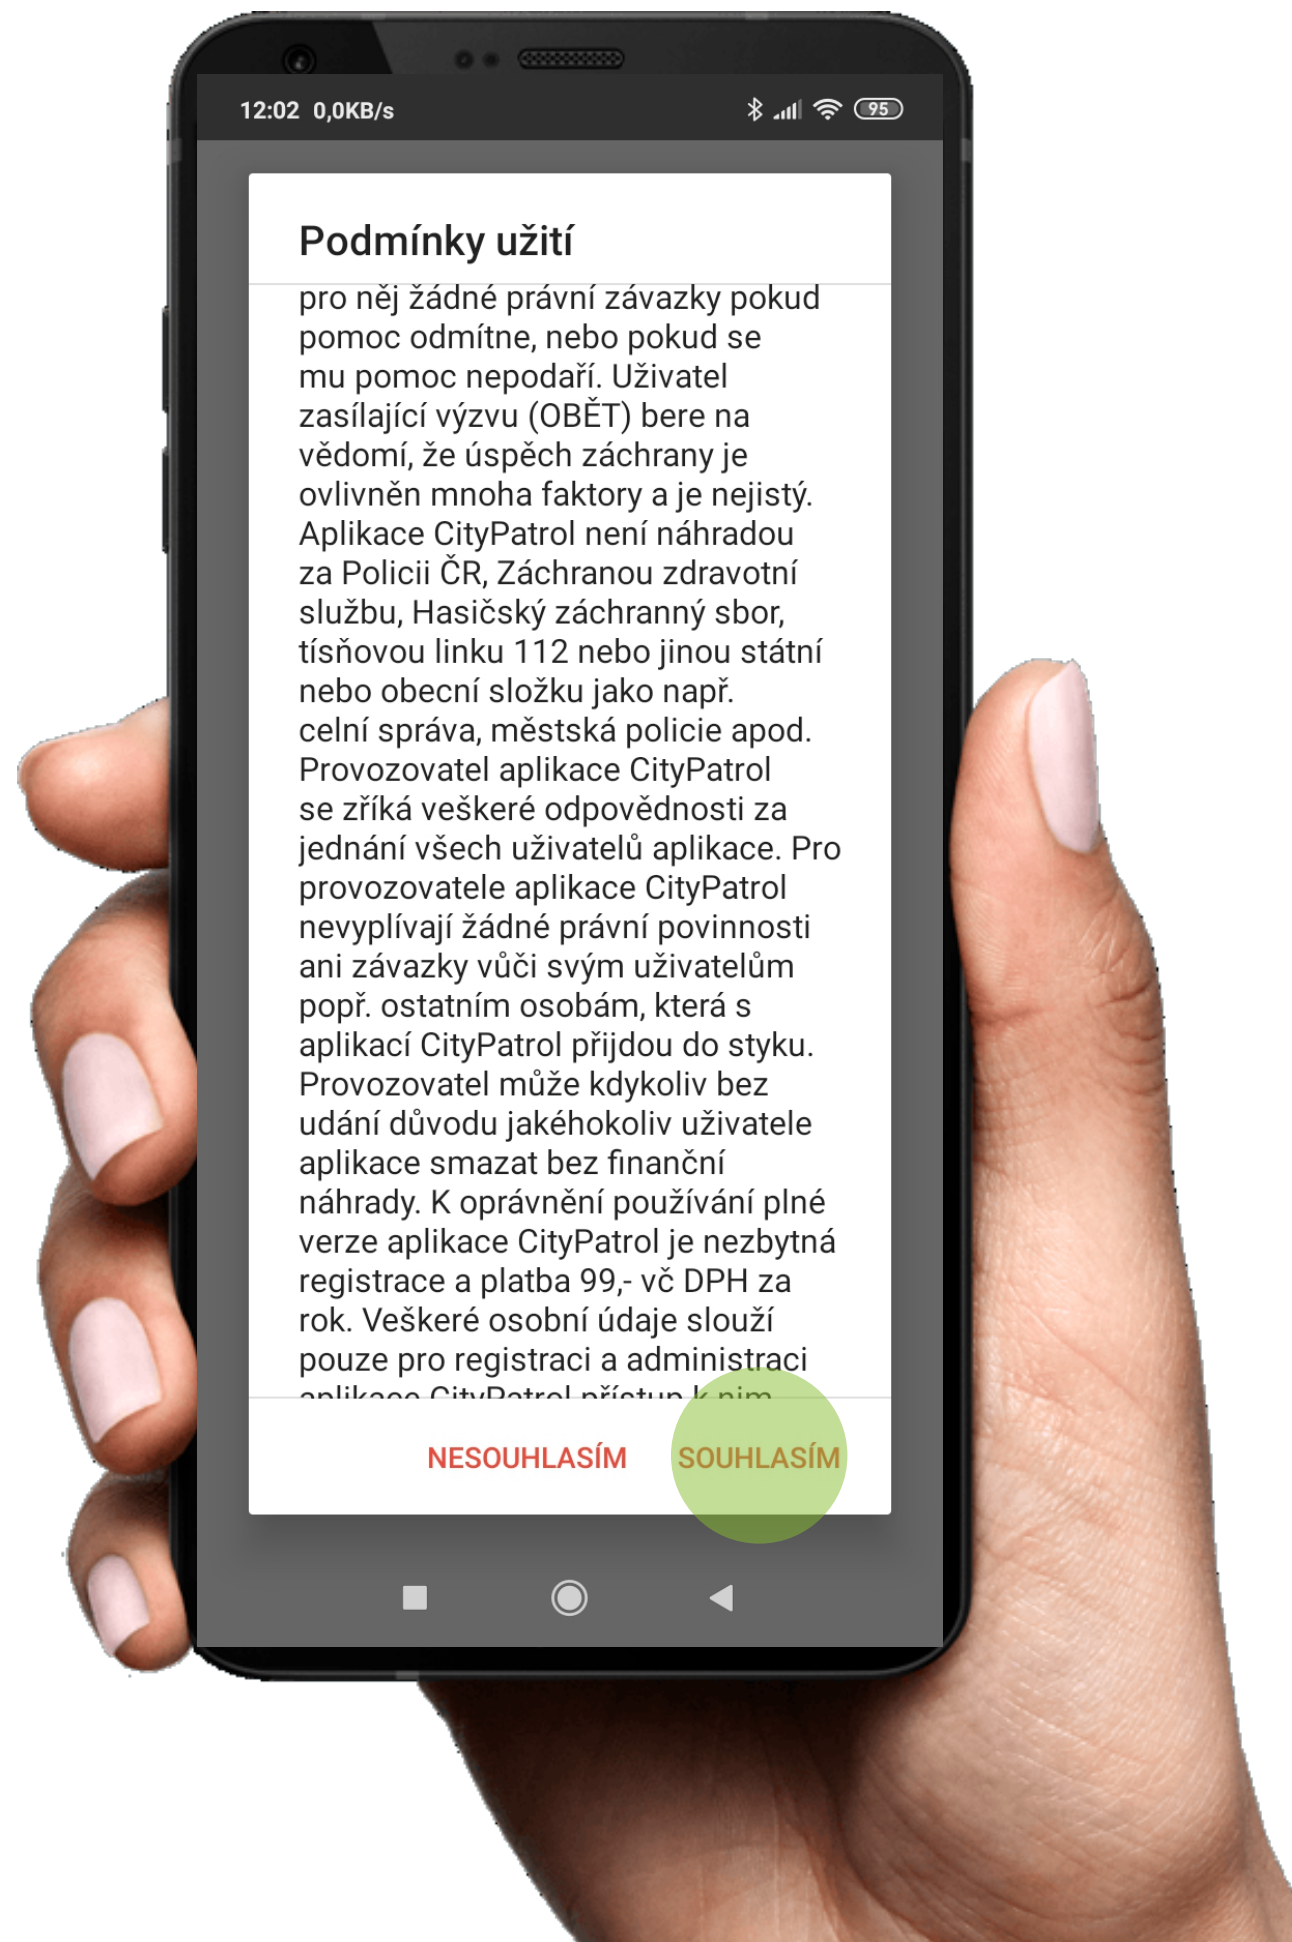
12:02 0,0KB/s

95

Podmínky užití

pro něj žádné právní závazky pokud pomoc odmítne, nebo pokud se mu pomoc nepodaří. Uživatel zasílající výzvu (OBĚT) bere na vědomí, že úspěch záchrany je ovlivněn mnoha faktory a je nejistý. Aplikace CityPatrol není náhradou za Policii ČR, Záchranou zdravotní službu, Hasičský záchranný sbor, tísňovou linku 112 nebo jinou státní nebo obecní složku jako např. celní správa, městská policie apod. Provozovatel aplikace CityPatrol se zříká veškeré odpovědnosti za jednání všech uživatelů aplikace. Pro provozovatele aplikace CityPatrol nevyplívají žádné právní povinnosti ani závazky vůči svým uživatelům popř. ostatním osobám, která s aplikací CityPatrol přijdou do styku. Provozovatel může kdykoliv bez udání důvodu jakéhokoliv uživatele aplikace smazat bez finanční náhrady. K oprávnění používání plné verze aplikace CityPatrol je nezbytná registrace a platba 99,- vč DPH za rok. Veškeré osobní údaje slouží pouze pro registraci a administraci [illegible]

NESOUHLASÍM SOUHLASÍM